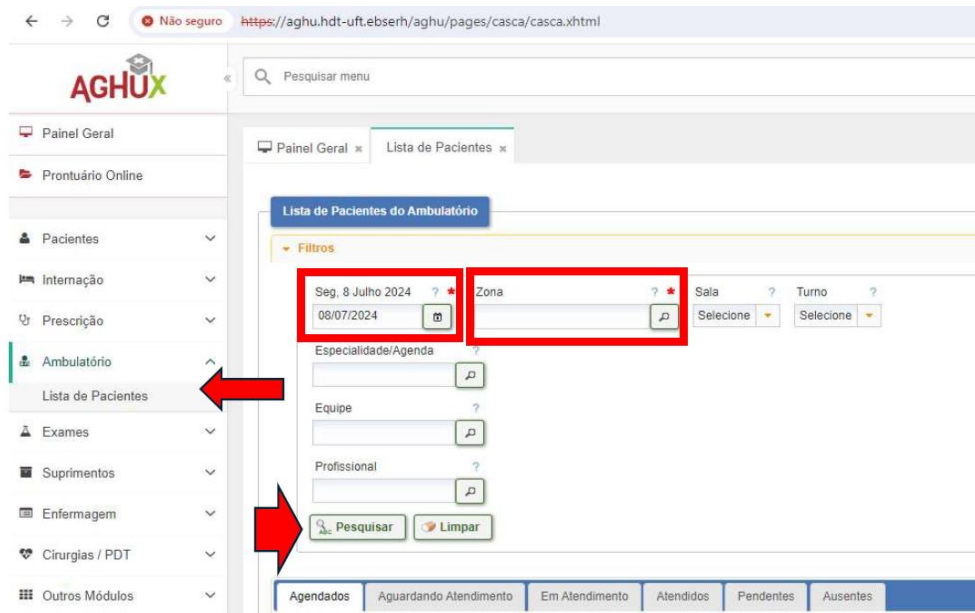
Não seguro https://aghu.hdt-uft.ebserh/aghu/pages/casca/casca.xhtml

AGHUX

Pesquisar menu

Painel Geral
Prontuário Online
Pacientes
Internação
Prescrição
Ambulatório
Lista de Pacientes
Exames
Suprimentos
Enfermagem
Cirurgias / PDT
Outros Módulos

Painel Geral × Lista de Pacientes ×

Lista de Pacientes do Ambulatório

Filtros

Seg, 8 Julho 2024 ? *
08/07/2024
Zona ? *
Sala ?
Selecione
Turno ?
Selecione
Especialidade/Agenda ?
Equipe ?
Profissional ?

Pesquisar Limpar

Agendados | Aguardando Atendimento | Em Atendimento | Atendidos | Pendentes | Ausentes